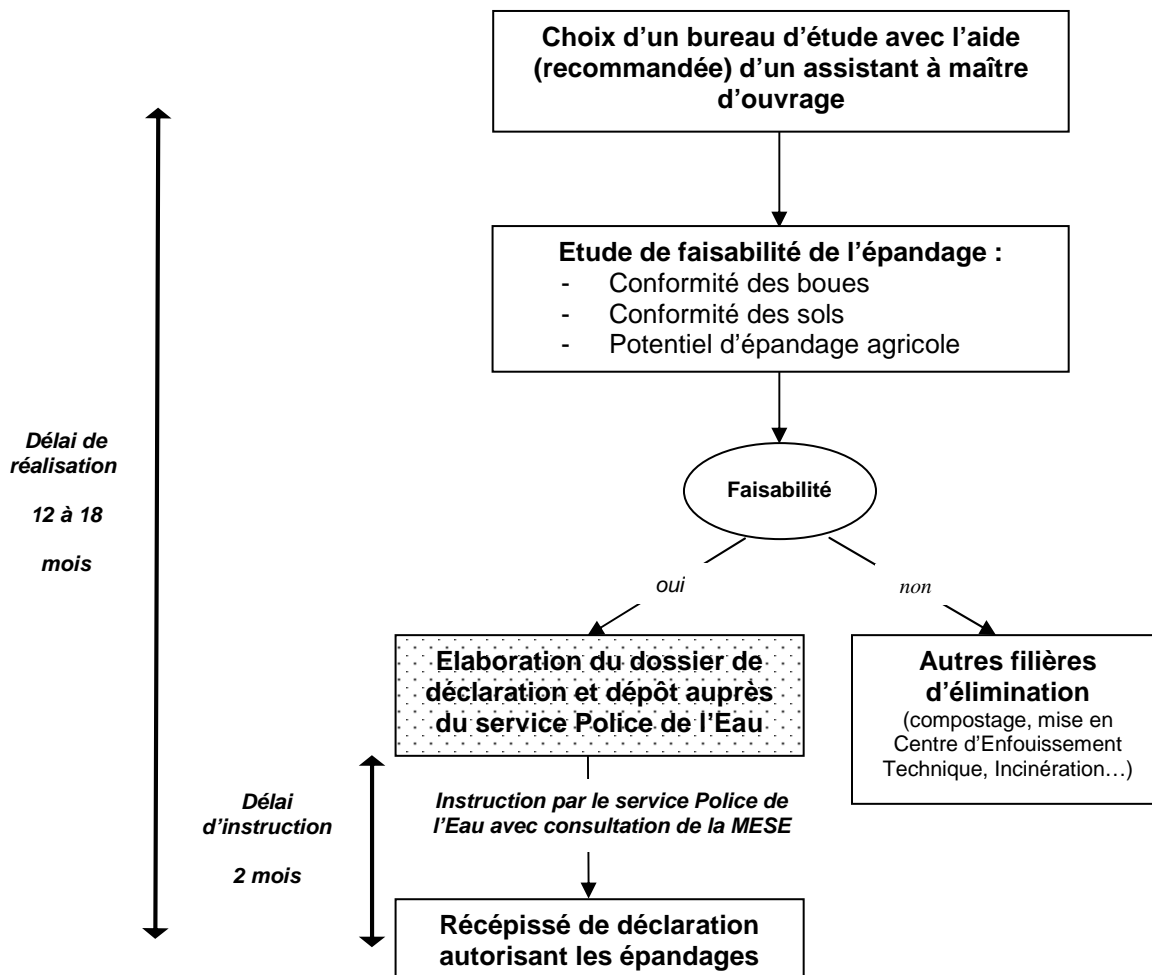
Choix d'un bureau d'étude avec l'aide (recommandée) d'un assistant à maître d'ouvrage

Etude de faisabilité de l'épandage :
- Conformité des boues
- Conformité des sols
- Potentiel d'épandage agricole

Délai de réalisation

12 à 18

mois

Faisabilité

oui

non

Elaboration du dossier de déclaration et dépôt auprès du service Police de l'Eau

Autres filières d'élimination
(compostage, mise en Centre d'Enfouissement Technique, Incinération…)

Délai d'instruction

2 mois

Instruction par le service Police de l'Eau avec consultation de la MESE

Récépissé de déclaration autorisant les épandages